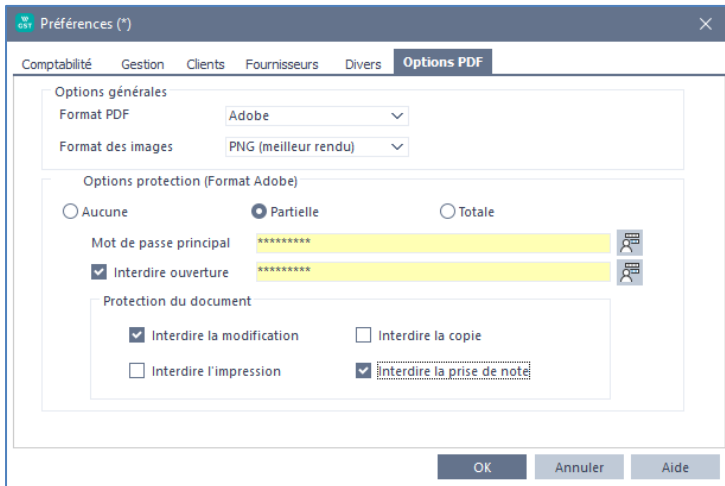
Préférences (*)

Comptabilité Gestion Clients Fournisseurs Divers Options PDF

Options générales
Format PDF Adobe
Format des images PNG (meilleur rendu)

Options protection (Format Adobe)
Aucune Partielle Totale
Mot de passe principal *********
Interdire ouverture *********

Protection du document
Interdire la modification Interdire la copie
Interdire l'impression Interdire la prise de note

OK Annuler Aide